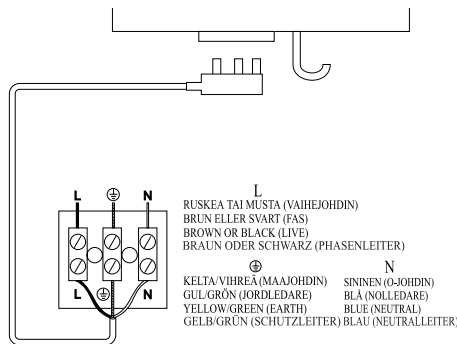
L ⏚ N

L N

L
RUSKEA TAI MUSTA (VAIHEJOHDIN)
BRUN ELLER SVART (FAS)
BROWN OR BLACK (LIVE)
BRAUN ODER SCHWARZ (PHASENLEITER)

⏚
KELTA/VIHREÄ (MAAJOHDIN)
GUL/GRÖN (JORDLEDARE)
YELLOW/GREEN (EARTH)
GELB/GRÜN (SCHUTZLEITER)

N
SININEN (O-JOHDIN)
BLÅ (NOLLEDARE)
BLUE (NEUTRAL)
BLAU (NEUTRALLEITER)